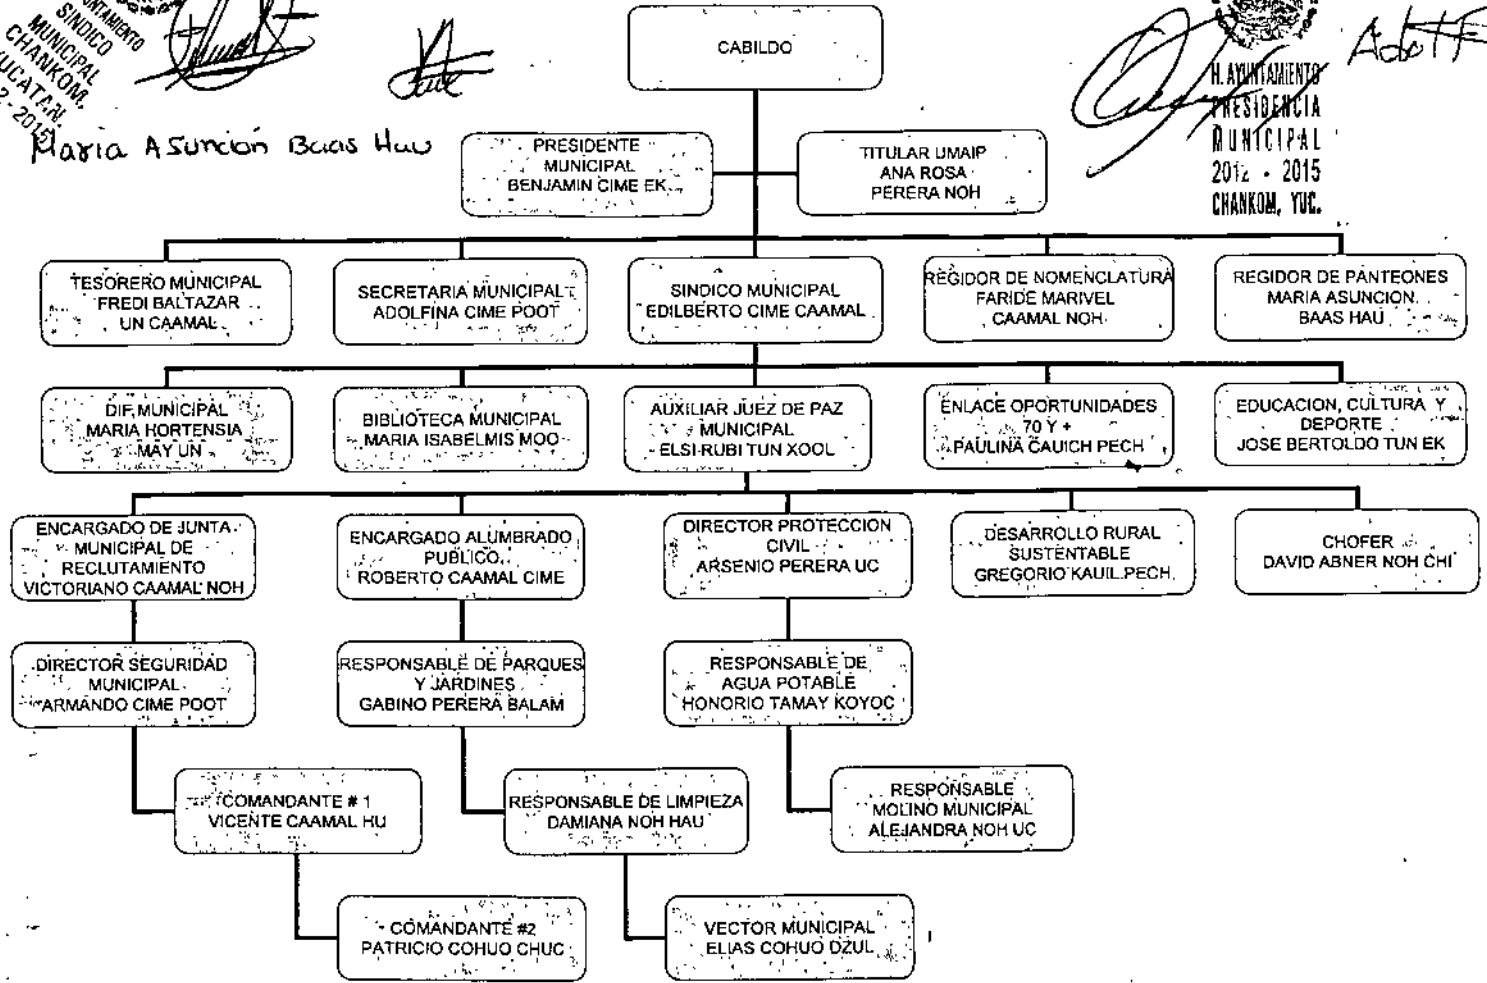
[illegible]NTAMIENTO SINDICO MUNICIPAL CHANKOM, YUCATAN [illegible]2-2015

Maria Asuncion Baas Hau

CABILDO

H. AYUNTAMIENTO PRESIDENCIA MUNICIPAL 2012 - 2015 CHANKOM, YUC.

PRESIDENTE MUNICIPAL BENJAMIN CIME EK

TITULAR UMAIP ANA ROSA PERERA NOH

TESORERO MUNICIPAL FREDI BALTAZAR UN CAAMAL

SECRETARIA MUNICIPAL ADOLFINA CIME POOT

SINDICO MUNICIPAL EDILBERTO CIME CAAMAL

REGIDOR DE NOMENCLATURA FARIDE MARIVEL CAAMAL NOH

REGIDOR DE PANTEONES MARIA ASUNCION BAAS HAU

DIF MUNICIPAL MARIA HORTENSIA MAY UN

BIBLIOTECA MUNICIPAL MARIA ISABELMIS MOO

AUXILIAR JUEZ DE PAZ MUNICIPAL ELSI RUBI TUN XOOL

ENLACE OPORTUNIDADES 70 Y + PAULINA CAUICH PECH

EDUCACION, CULTURA Y DEPORTE JOSE BERTOLDO TUN EK

ENCARGADO DE JUNTA MUNICIPAL DE RECLUTAMIENTO VICTORIANO CAAMAL NOH

ENCARGADO ALUMBRADO PUBLICO ROBERTO CAAMAL CIME

DIRECTOR PROTECCION CIVIL ARSENIO PERERA UC

DESARROLLO RURAL SUSTENTABLE GREGORIO KAUIL PECH

CHOFER DAVID ABNER NOH CHI

DIRECTOR SEGURIDAD MUNICIPAL ARMANDO CIME POOT

RESPONSABLE DE PARQUES Y JARDINES GABINO PERERA BALAM

RESPONSABLE DE AGUA POTABLE HONORIO TAMAY KOYOC

COMANDANTE # 1 VICENTE CAAMAL HU

RESPONSABLE DE LIMPIEZA DAMIANA NOH HAU

RESPONSABLE MOLINO MUNICIPAL ALEJANDRA NOH UC

COMANDANTE #2 PATRICIO COHUO CHUC

VECTOR MUNICIPAL ELIAS COHUO DZUL